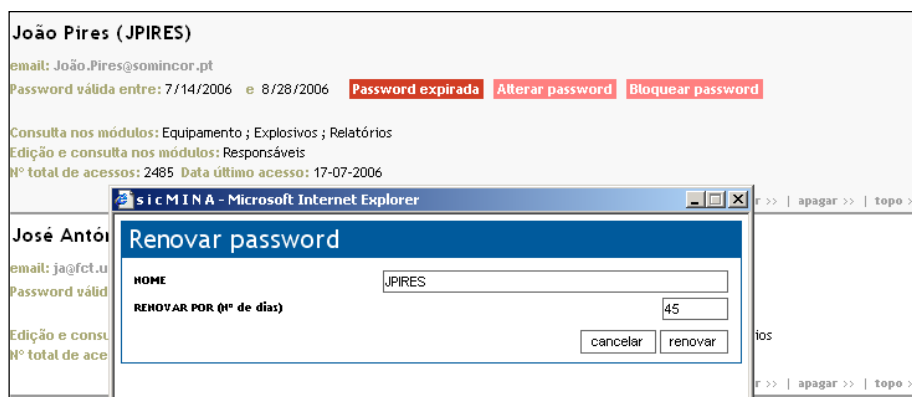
João Pires (JPIRES)

email: João.Pires@somincor.pt
Password válida entre: 7/14/2006 e 8/28/2006 Password expirada Alterar password Bloquear password

Consulta nos módulos: Equipamento ; Explosivos ; Relatórios
Edição e consulta nos módulos: Responsáveis
Nº total de acessos: 2485 Data último acesso: 17-07-2006
r >> | apagar >> | topo >

sicMINA - Microsoft Internet Explorer

Renovar password

NOME JPIRES
RENOVAR POR (Nº de dias) 45
cancelar renovar

José Antó
email: ja@fct.u
Passwordválid

Edição e consu
Nº total de ace
ios
r >> | apagar >> | topo >